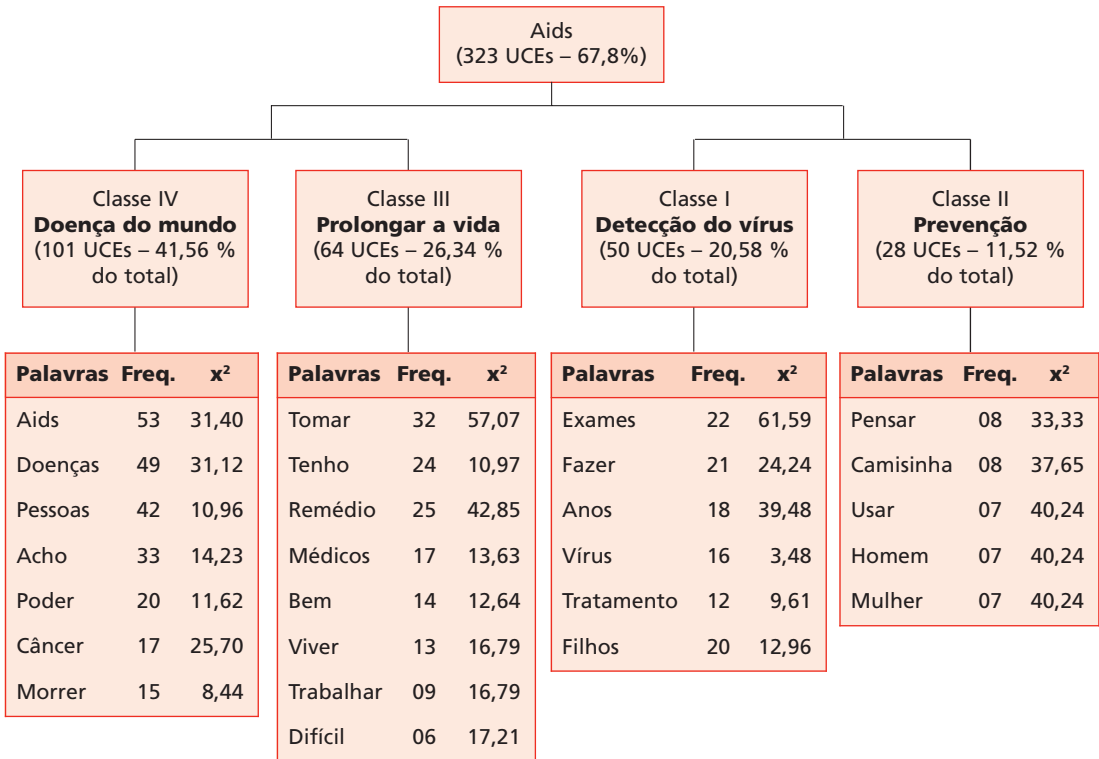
Aids
(323 UCEs – 67,8%)

Classe IV
**Doença do mundo**
(101 UCEs – 41,56 % do total)

| Palavras | Freq. | $x^2$ |
|---|---|---|
| Aids | 53 | 31,40 |
| Doenças | 49 | 31,12 |
| Pessoas | 42 | 10,96 |
| Acho | 33 | 14,23 |
| Poder | 20 | 11,62 |
| Câncer | 17 | 25,70 |
| Morrer | 15 | 8,44 |

Classe III
**Prolongar a vida**
(64 UCEs – 26,34 % do total)

| Palavras | Freq. | $x^2$ |
|---|---|---|
| Tomar | 32 | 57,07 |
| Tenho | 24 | 10,97 |
| Remédio | 25 | 42,85 |
| Médicos | 17 | 13,63 |
| Bem | 14 | 12,64 |
| Viver | 13 | 16,79 |
| Trabalhar | 09 | 16,79 |
| Difícil | 06 | 17,21 |

Classe I
**Detecção do vírus**
(50 UCEs – 20,58 % do total)

| Palavras | Freq. | $x^2$ |
|---|---|---|
| Exames | 22 | 61,59 |
| Fazer | 21 | 24,24 |
| Anos | 18 | 39,48 |
| Vírus | 16 | 3,48 |
| Tratamento | 12 | 9,61 |
| Filhos | 20 | 12,96 |

Classe II
**Prevenção**
(28 UCEs – 11,52 % do total)

| Palavras | Freq. | $x^2$ |
|---|---|---|
| Pensar | 08 | 33,33 |
| Camisinha | 08 | 37,65 |
| Usar | 07 | 40,24 |
| Homem | 07 | 40,24 |
| Mulher | 07 | 40,24 |